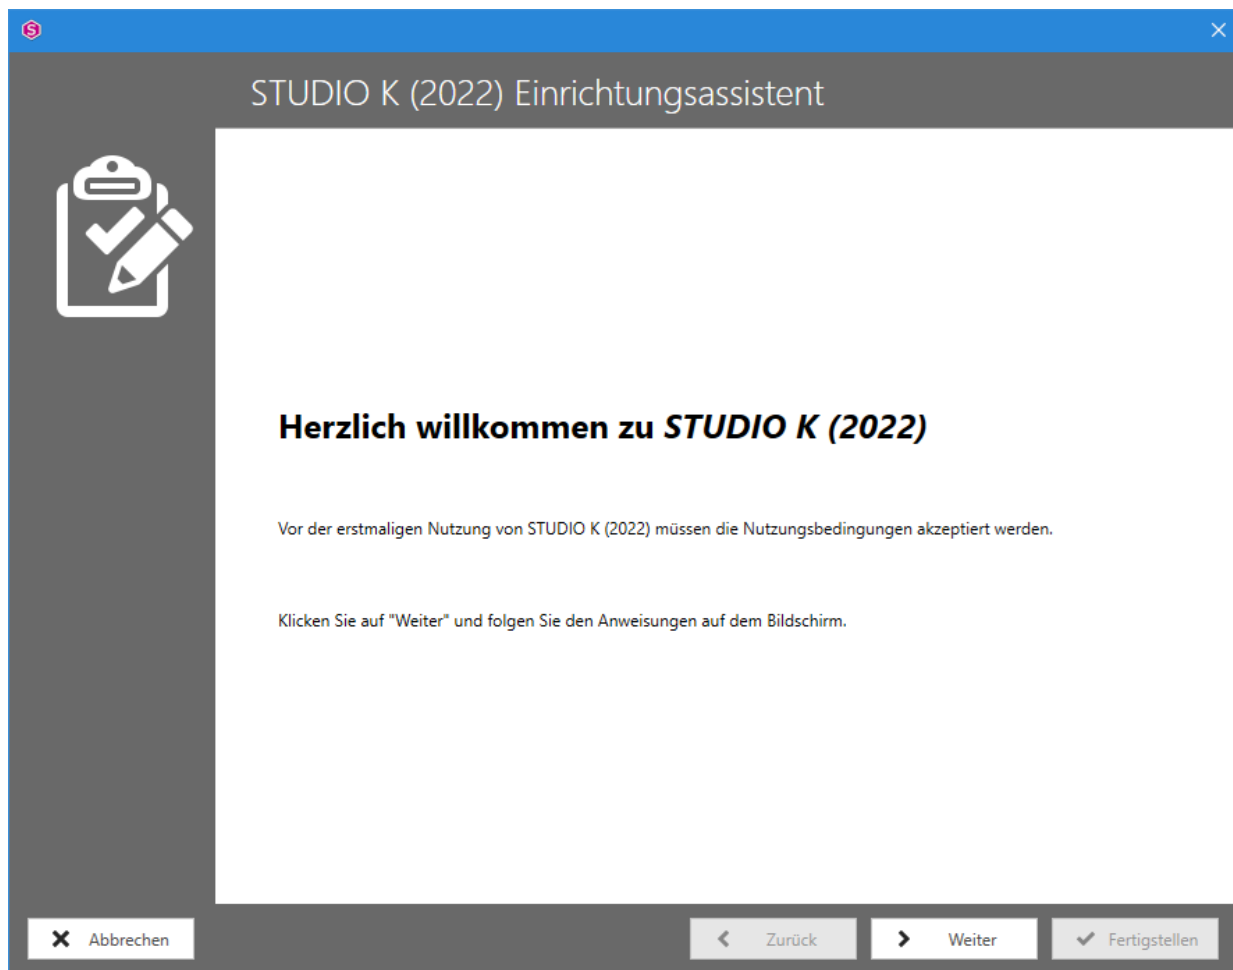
STUDIO K (2022) Einrichtungsassistent

Herzlich willkommen zu *STUDIO K (2022)*

Vor der erstmaligen Nutzung von STUDIO K (2022) müssen die Nutzungsbedingungen akzeptiert werden.

Klicken Sie auf "Weiter" und folgen Sie den Anweisungen auf dem Bildschirm.

Abbrechen

Zurück

Weiter

Fertigstellen